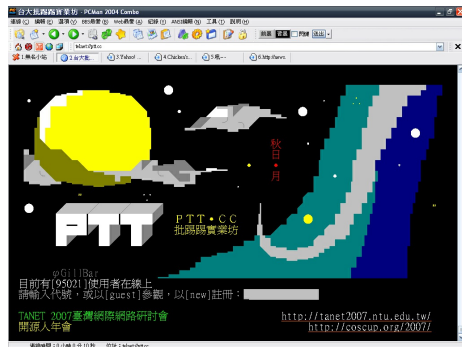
台大批踢踢實業坊 - PCMan 2004 Combo

連線 編輯 檢視 我的最愛 BBS專用 Web瀏覽 視窗 ANSI編輯 工具 說明

telnet://ptt.cc

1.無名小站 | 2.台大批... | 3.Yahoo! ... | 4.Chicken's ... | 5.甄一... | 6.http://anyw...

秋日•月

PTT

PTT•CC
批踢踢實業坊

φGillBar
目前有[95021]使用者在線上
請輸入代號，或以[guest]參觀，以[new]註冊：

TANET 2007臺灣網際網路研討會 http://tanet2007.ntu.edu.tw/
開源人年會 http://coscup.org/2007/